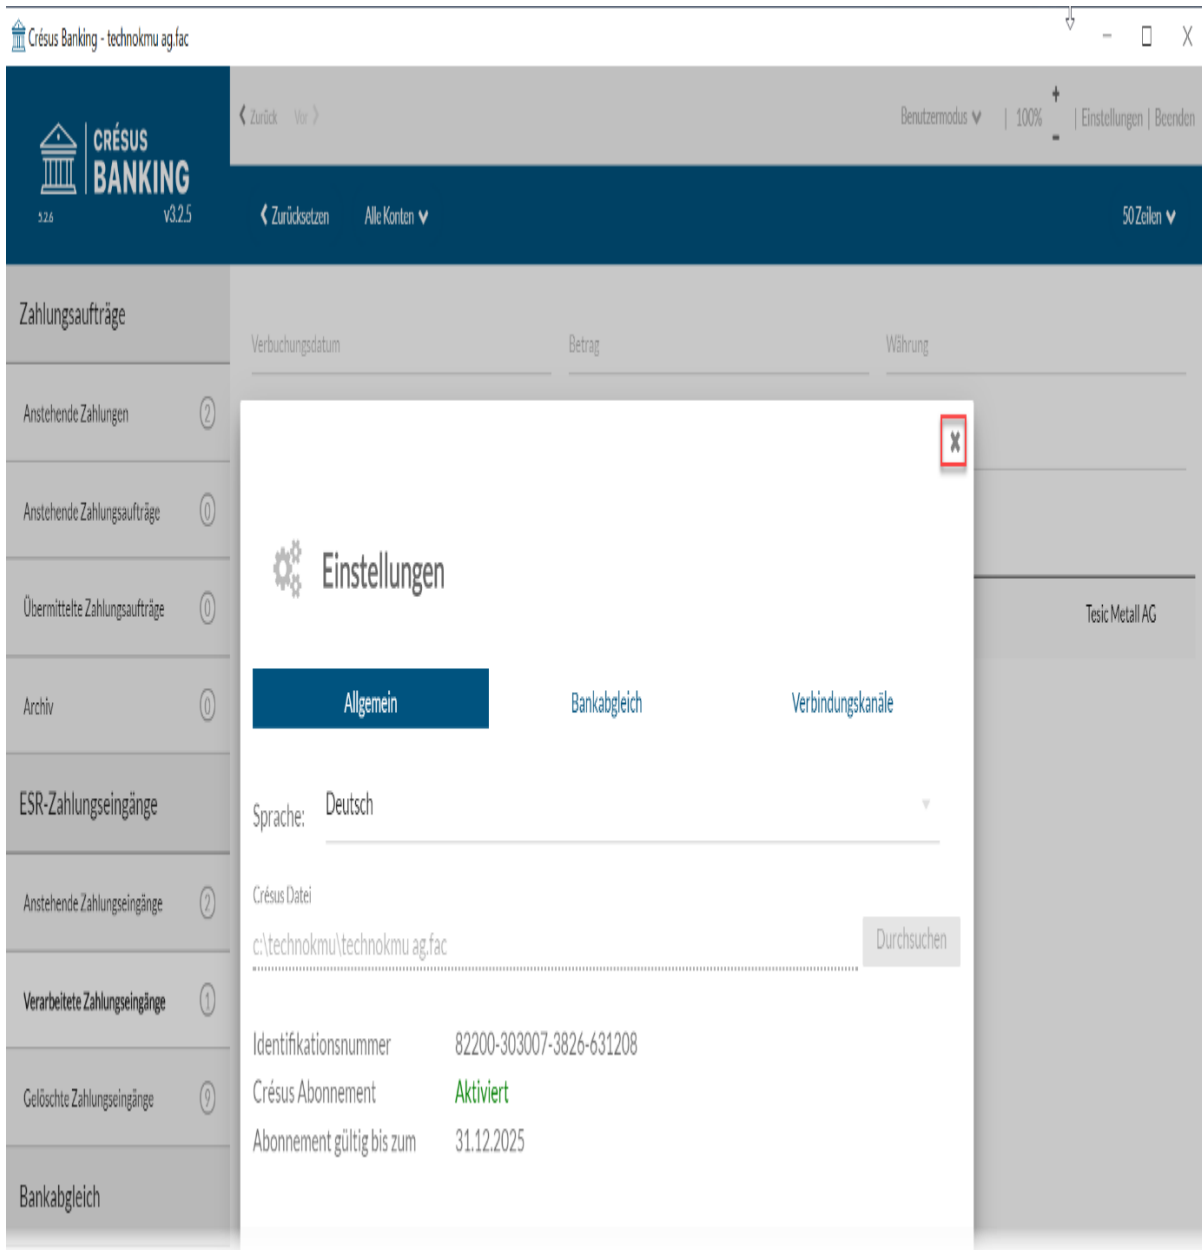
Crésus Banking - technokmu ag.fac

CRÉSUS BANKING
5.2.6 v3.2.5

Zurück Vor

Benutzermodus | 100% + - | Einstellungen | Beenden

Zurücksetzen Alle Konten

50 Zeilen

Zahlungsaufträge

Anstehende Zahlungen 2

Anstehende Zahlungsaufträge 0

Übermittelte Zahlungsaufträge 0

Archiv 0

ESR-Zahlungseingänge

Anstehende Zahlungseingänge 2

Verarbeitete Zahlungseingänge 1

Gelöschte Zahlungseingänge 9

Bankabgleich

Verbuchungsdatum Betrag Währung

Tesic Metall AG

Einstellungen

Allgemein Bankabgleich Verbindungskanäle

Sprache: Deutsch

Crésus Datei
c:\technokmu\technokmu ag.fac
Durchsuchen

Identifikationsnummer 82200-303007-3826-631208
Crésus Abonnement Aktiviert
Abonnement gültig bis zum 31.12.2025